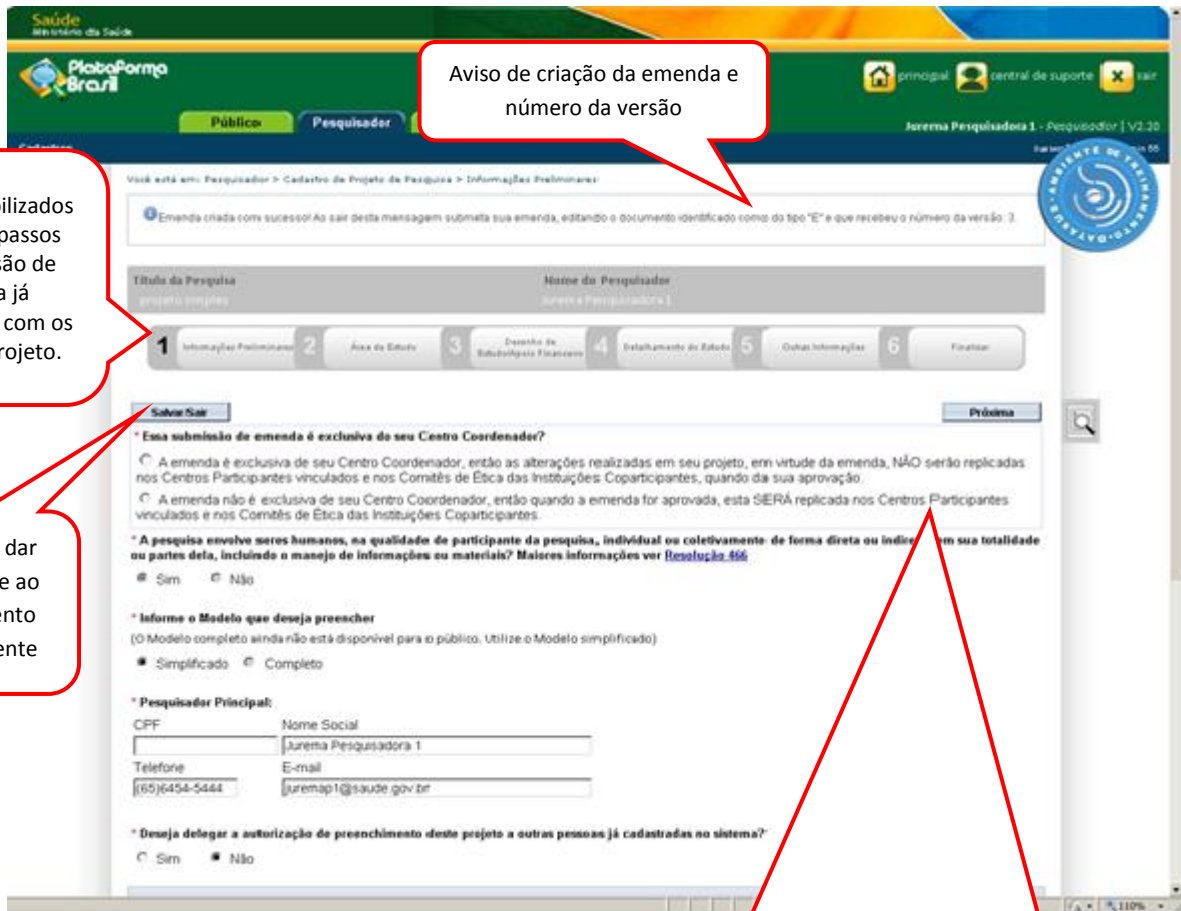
Saúde
Ministério da Saúde

Plataforma Brasil

Aviso de criação da emenda e número da versão

principal central de suporte sair

Público Pesquisador

Jurema Pesquisadora 1 - Pesquisador | V2.20

...bilizados ...passos ...são de ...a já ... com os ...rojeto.

Você está em: Pesquisador > Cadastro de Projeto de Pesquisa > Informações Preliminares

Emenda criada com sucesso! Ao sair desta mensagem submeta sua emenda, editando o documento identificado como do tipo "E" e que recebeu o número da versão: 3.

Título da Pesquisa
projeto simples

Nome do Pesquisador
Jurema Pesquisadora 1

1 Informações Preliminares 2 Área de Estudo 3 Desenho de Estudo/Apoio Financeiro 4 Detalhamento do Estudo 5 Outras Informações 6 Finalizar

Salvar/Sair

Próxima

* Essa submissão de emenda é exclusiva do seu Centro Coordenador?

A emenda é exclusiva de seu Centro Coordenador, então as alterações realizadas em seu projeto, em virtude da emenda, NÃO serão replicadas nos Centros Participantes vinculados e nos Comitês de Ética das Instituições Coparticipantes, quando da sua aprovação.

A emenda não é exclusiva de seu Centro Coordenador, então quando a emenda for aprovada, esta SERÁ replicada nos Centros Participantes vinculados e nos Comitês de Ética das Instituições Coparticipantes.

... dar ...e ao ...ento ...ente

* A pesquisa envolve seres humanos, na qualidade de participante da pesquisa, individual ou coletivamente, de forma direta ou indire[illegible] em sua totalidade ou partes dela, incluindo o manejo de informações ou materiais? Maiores informações ver Resolução 466

Sim Não

* Informe o Modelo que deseja preencher
(O Modelo completo ainda não está disponível para o público. Utilize o Modelo simplificado)

Simplificado Completo

* Pesquisador Principal:
CPF
Nome Social
Jurema Pesquisadora 1
Telefone
(65)6454-5444
E-mail
juremap1@saude.gov.br

* Deseja delegar a autorização de preenchimento deste projeto a outras pessoas já cadastradas no sistema?

Sim Não

110%